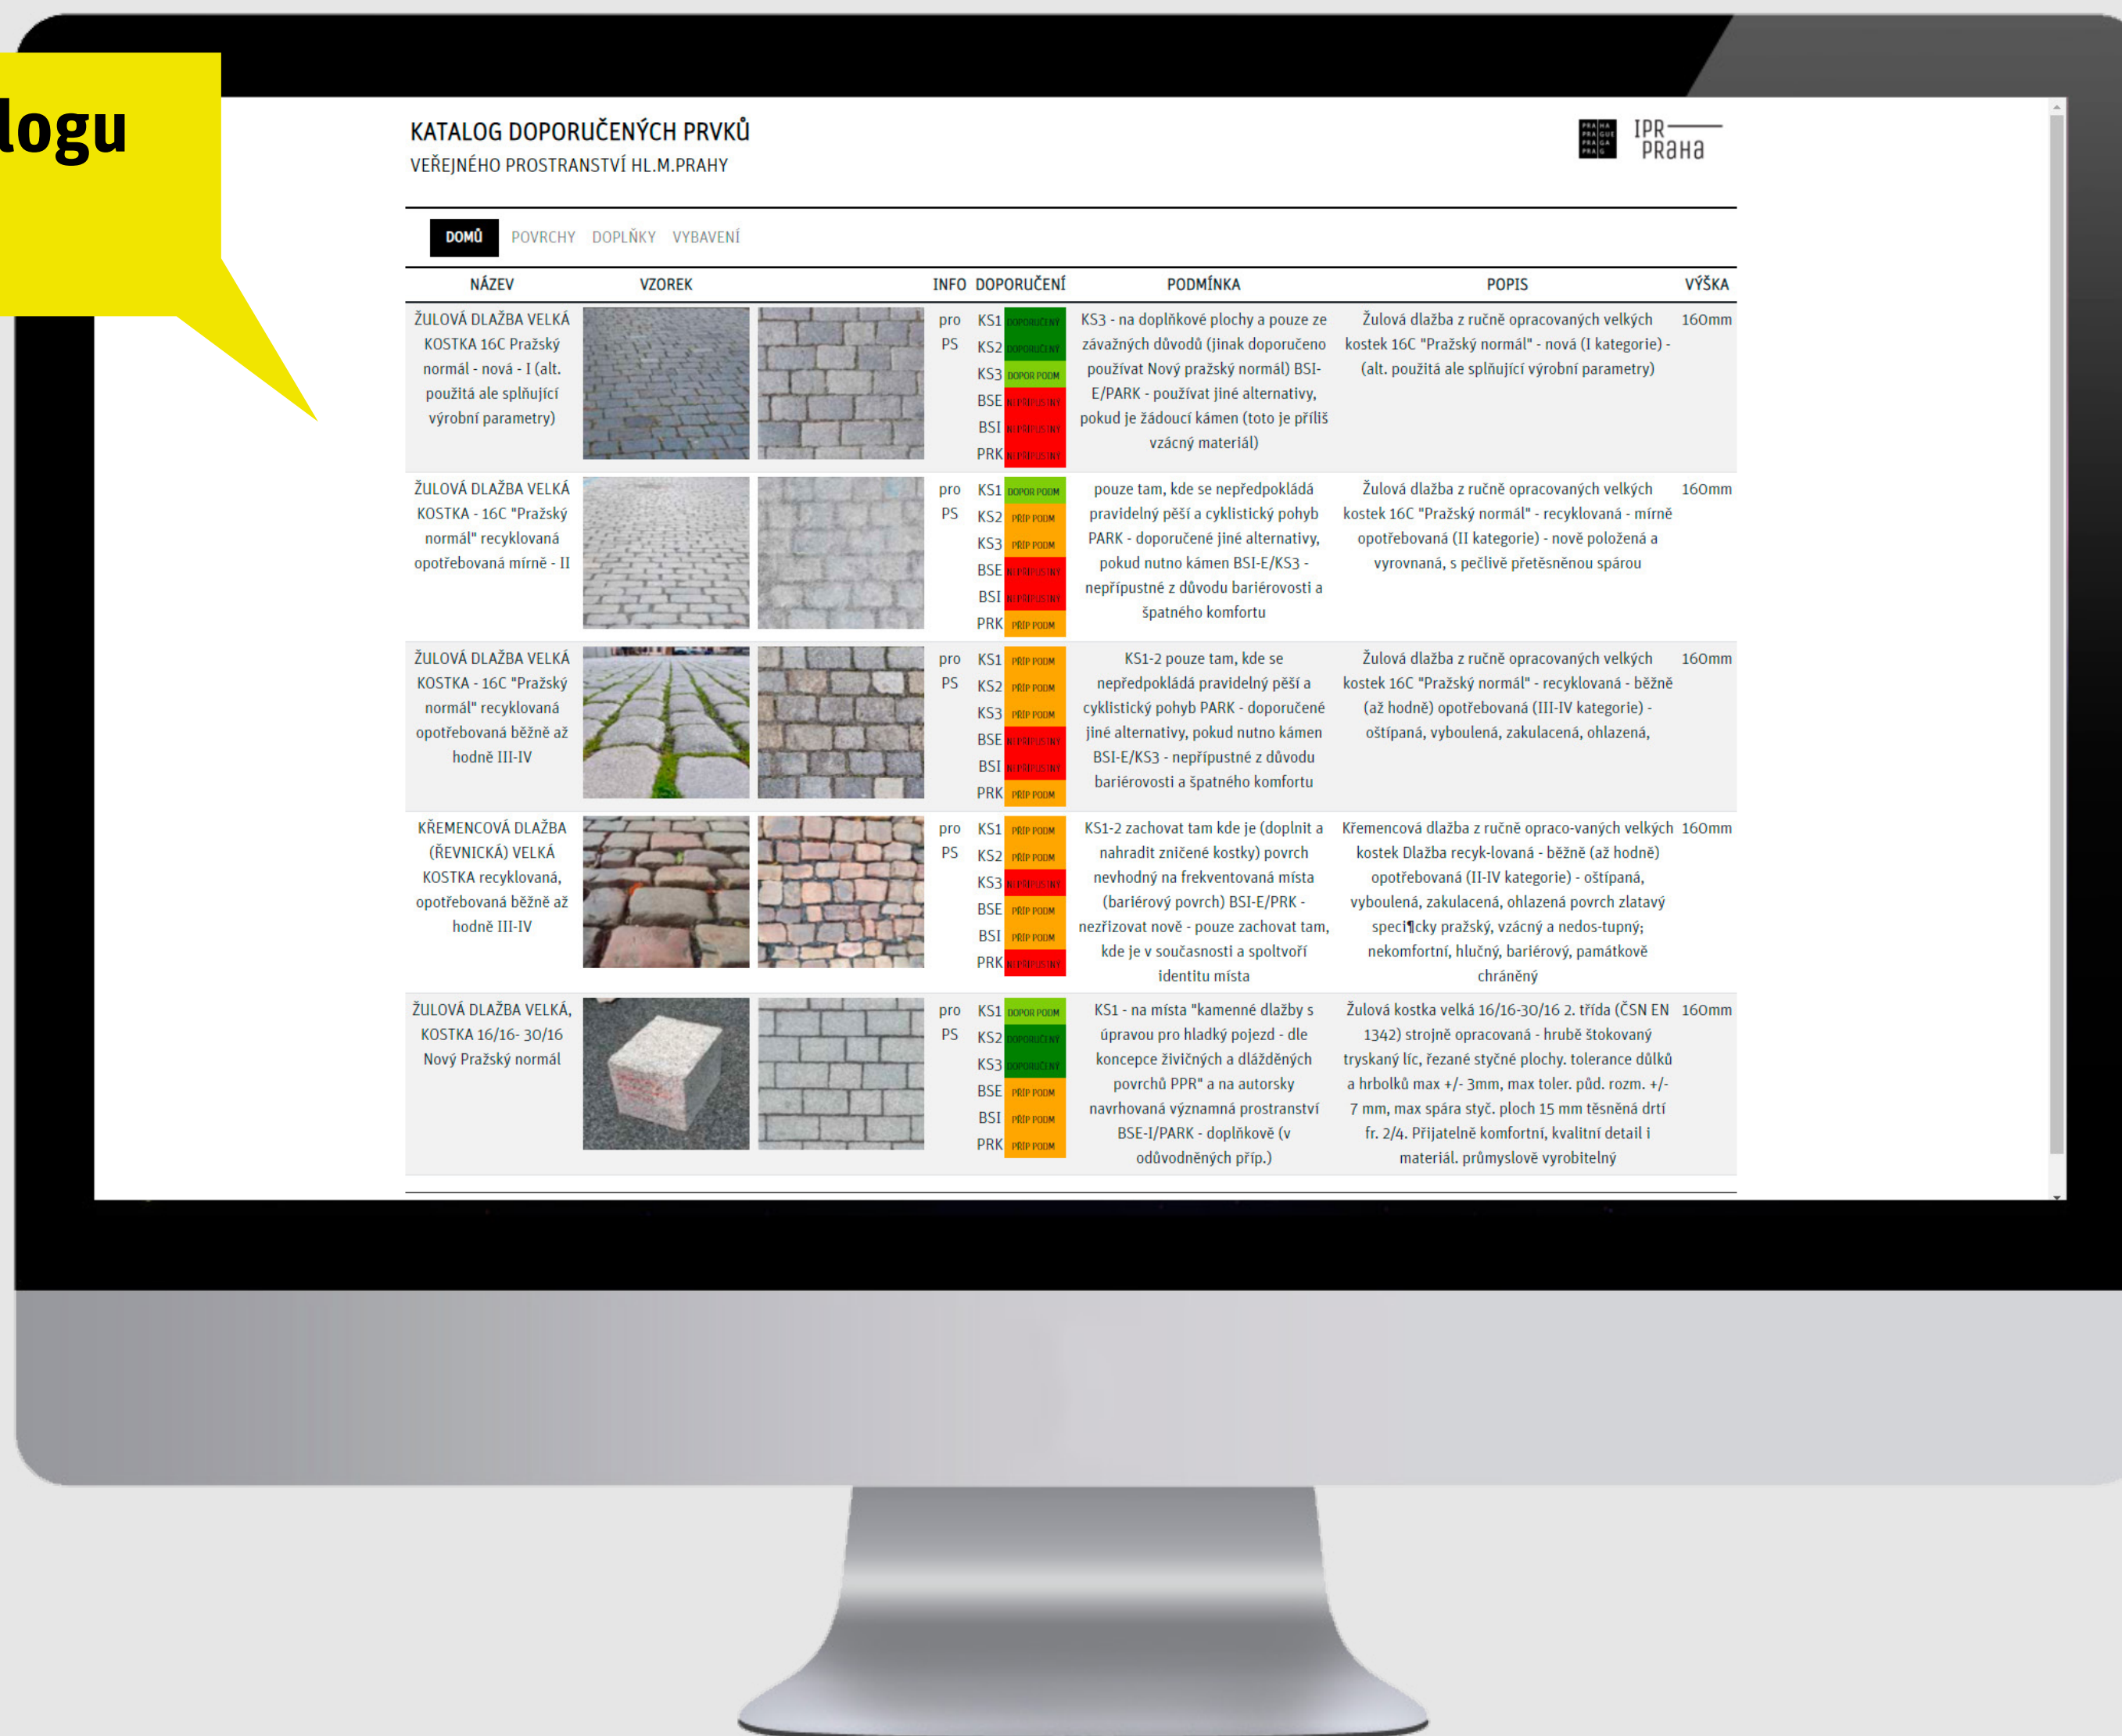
logu

KATALOG DOPORUČENÝCH PRVKŮ
VEŘEJNÉHO PROSTRANSTVÍ HL.M.PRAHY

PRAHA PRAGUE PRAGA PRAG IPR PRAHA

DOMŮ POVRCHY DOPLŇKY VYBAVENÍ

| NÁZEV | VZOREK | INFO | DOPORUČENÍ | PODMÍNKA | POPIS | VÝŠKA |
|---|---|---|---|---|---|---|
| ŽULOVÁ DLAŽBA VELKÁ KOSTKA 16C Pražský normál - nová - I (alt. použitá ale splňující výrobní parametry) | | pro PS | KS1 DOPORUČENÝ KS2 DOPORUČENÝ KS3 DOPOR PODM BSE NEPŘÍPUSTNÝ BSI NEPŘÍPUSTNÝ PRK NEPŘÍPUSTNÝ | KS3 - na doplňkové plochy a pouze ze závažných důvodů (jinak doporučeno používat Nový pražský normál) BSI-E/PARK - používat jiné alternativy, pokud je žádoucí kámen (toto je příliš vzácný materiál) | Žulová dlažba z ručně opracovaných velkých kostek 16C "Pražský normál" - nová (I kategorie) - (alt. použitá ale splňující výrobní parametry) | 160mm |
| ŽULOVÁ DLAŽBA VELKÁ KOSTKA - 16C "Pražský normál" recyklovaná opotřebovaná mírně - II | | pro PS | KS1 DOPOR PODM KS2 PŘÍP PODM KS3 PŘÍP PODM BSE NEPŘÍPUSTNÝ BSI NEPŘÍPUSTNÝ PRK PŘÍP PODM | pouze tam, kde se nepředpokládá pravidelný pěší a cyklistický pohyb PARK - doporučené jiné alternativy, pokud nutno kámen BSI-E/KS3 - nepřípustné z důvodu bariérovosti a špatného komfortu | Žulová dlažba z ručně opracovaných velkých kostek 16C "Pražský normál" - recyklovaná - mírně opotřebovaná (II kategorie) - nově položená a vyrovnaná, s pečlivě přetěsněnou spárou | 160mm |
| ŽULOVÁ DLAŽBA VELKÁ KOSTKA - 16C "Pražský normál" recyklovaná opotřebovaná běžně až hodně III-IV | | pro PS | KS1 PŘÍP PODM KS2 PŘÍP PODM KS3 PŘÍP PODM BSE NEPŘÍPUSTNÝ BSI NEPŘÍPUSTNÝ PRK PŘÍP PODM | KS1-2 pouze tam, kde se nepředpokládá pravidelný pěší a cyklistický pohyb PARK - doporučené jiné alternativy, pokud nutno kámen BSI-E/KS3 - nepřípustné z důvodu bariérovosti a špatného komfortu | Žulová dlažba z ručně opracovaných velkých kostek 16C "Pražský normál" - recyklovaná - běžně (až hodně) opotřebovaná (III-IV kategorie) - oštípaná, vyboulená, zakulacená, ohlazená, | 160mm |
| KŘEMENCOVÁ DLAŽBA (ŘEVNICKÁ) VELKÁ KOSTKA recyklovaná, opotřebovaná běžně až hodně III-IV | | pro PS | KS1 PŘÍP PODM KS2 PŘÍP PODM KS3 NEPŘÍPUSTNÝ BSE PŘÍP PODM BSI PŘÍP PODM PRK NEPŘÍPUSTNÝ | KS1-2 zachovat tam kde je (doplnit a nahradit zničené kostky) povrch nevhodný na frekventovaná místa (bariérový povrch) BSI-E/PRK - nezřizovat nově - pouze zachovat tam, kde je v současnosti a spoltvoří identitu místa | Křemencová dlažba z ručně opraco-vaných velkých kostek Dlažba recyk-lovaná - běžně (až hodně) opotřebovaná (II-IV kategorie) - oštípaná, vyboulená, zakulacená, ohlazená povrch zlatavý speci¶cky pražský, vzácný a nedos-tupný; nekomfortní, hlučný, bariérový, památkově chráněný | 160mm |
| ŽULOVÁ DLAŽBA VELKÁ, KOSTKA 16/16- 30/16 Nový Pražský normál | | pro PS | KS1 DOPOR PODM KS2 DOPORUČENÝ KS3 DOPORUČENÝ BSE PŘÍP PODM BSI PŘÍP PODM PRK PŘÍP PODM | KS1 - na místa "kamenné dlažby s úpravou pro hladký pojezd - dle koncepce živičných a dlážděných povrchů PPR" a na autorsky navrhovaná významná prostranství BSE-I/PARK - doplňkově (v odůvodněných příp.) | Žulová kostka velká 16/16-30/16 2. třída (ČSN EN 1342) strojně opracovaná - hrubě štokovaný tryskaný líc, řezané styčné plochy. tolerance délků a hrbolků max +/- 3mm, max toler. půd. rozm. +/- 7 mm, max spára styč. ploch 15 mm těsněná drtí fr. 2/4. Přijatelně komfortní, kvalitní detail i materiál. průmyslově vyrobitelný | 160mm |